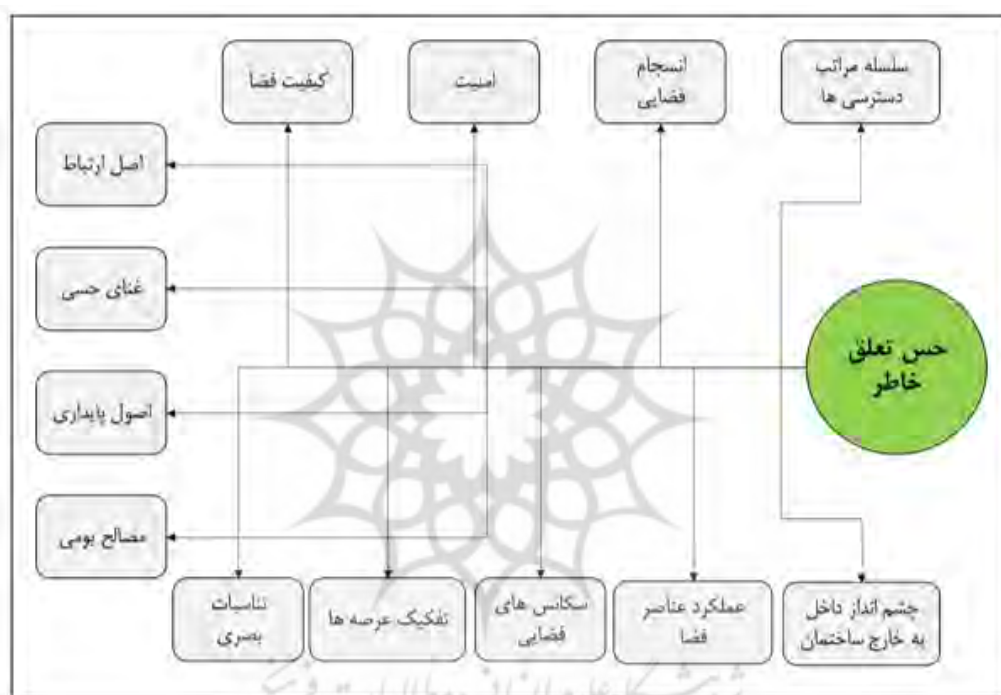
سلسله مراتب دسترسی ها

انسجام فضایی

امنیت

کیفیت فضا

اصل ارتباط

غنای حسی

اصول پایداری

مصالح بومی

حس تعلق خاطر

چشم انداز داخل به خارج ساختمان

عملکرد عناصر فضا

سکانس های فضایی

تفکیک عرصه ها

تناسبات بصری